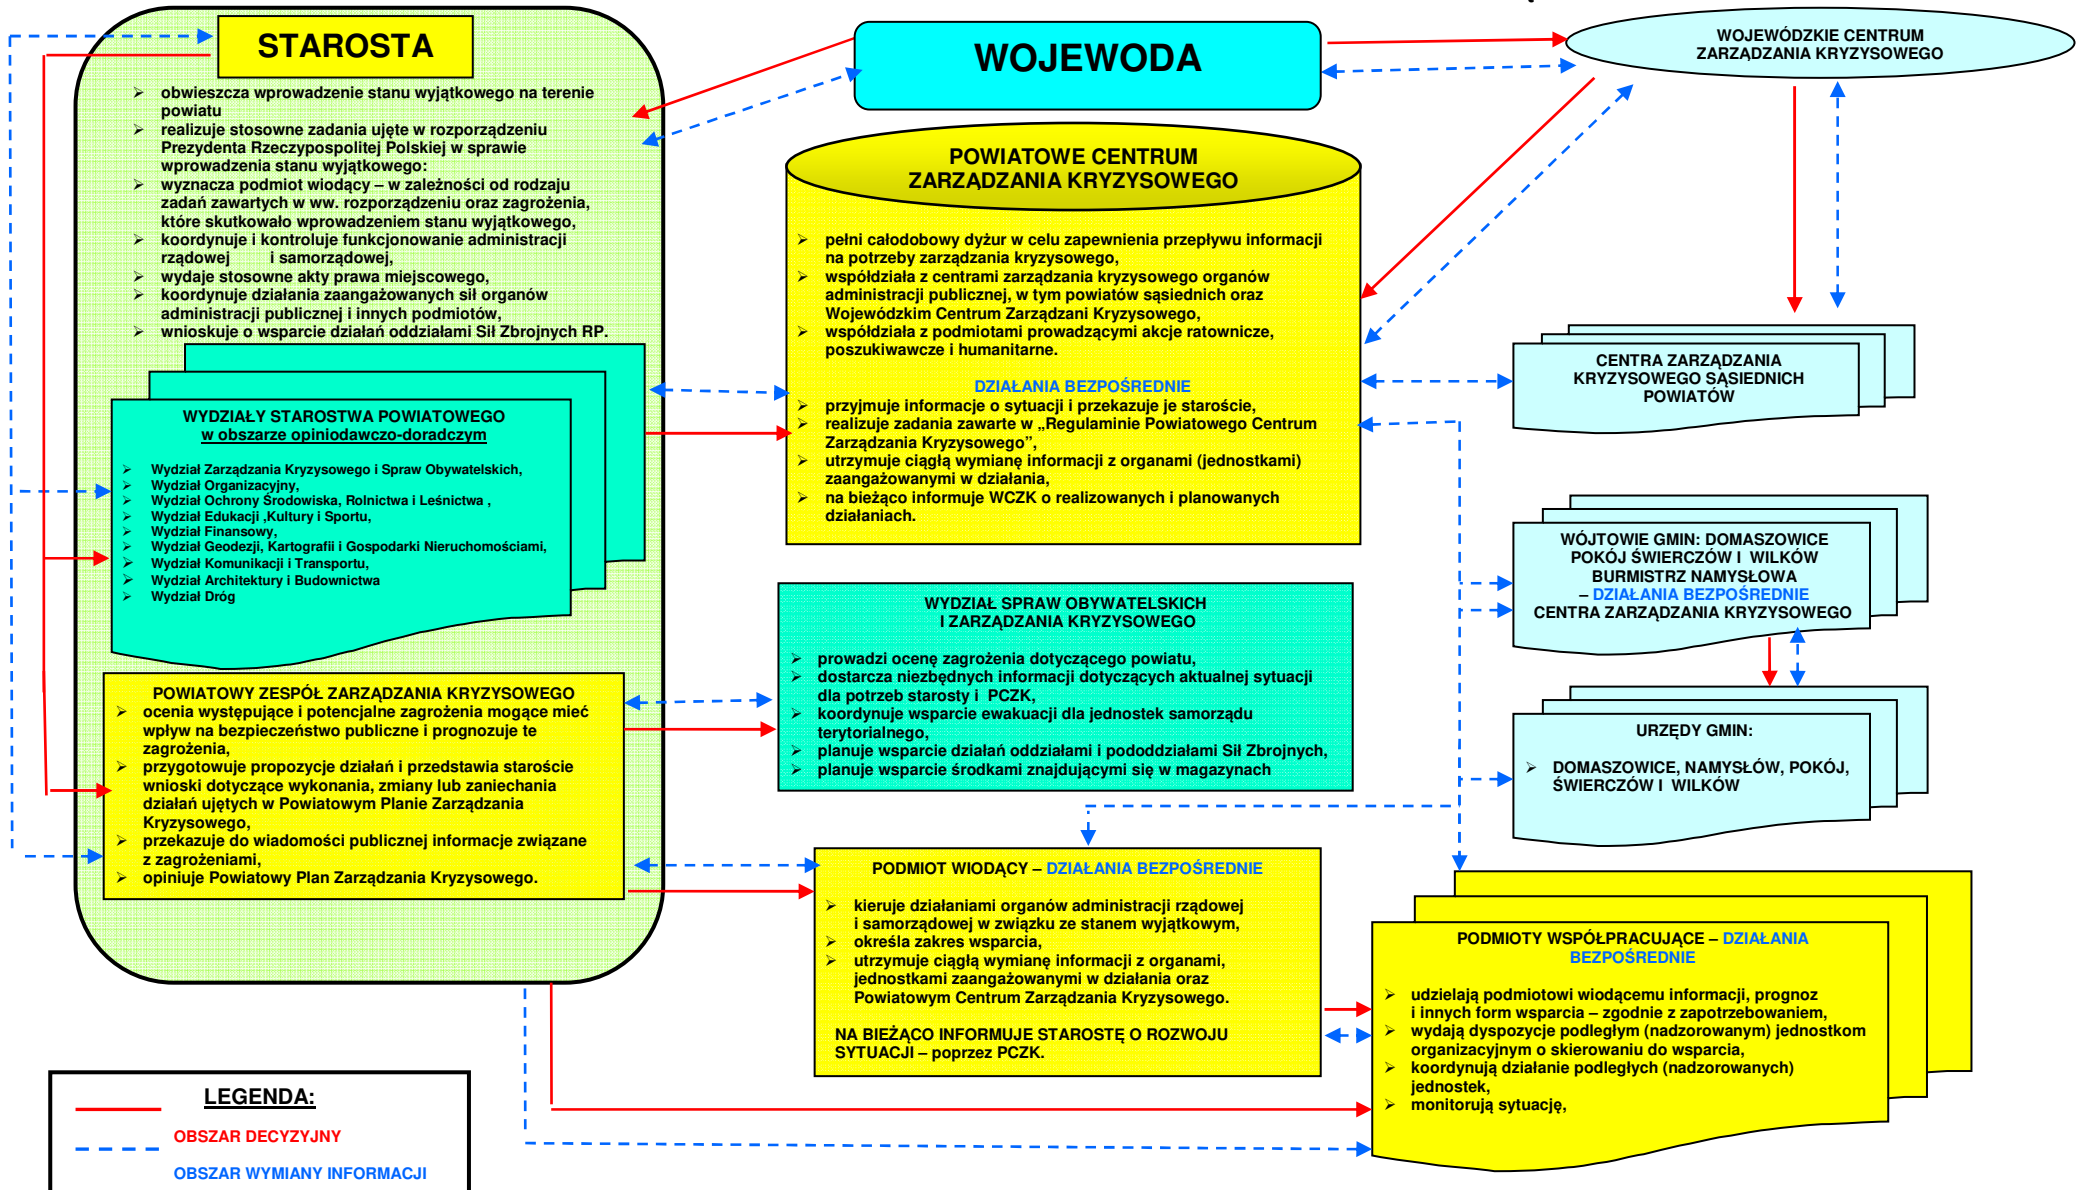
STAROSTA

➢ obwieszcza wprowadzenie stanu wyjątkowego na terenie powiatu
➢ realizuje stosowne zadania ujęte w rozporządzeniu Prezydenta Rzeczypospolitej Polskiej w sprawie wprowadzenia stanu wyjątkowego:
➢ wyznacza podmiot wiodący – w zależności od rodzaju zadań zawartych w ww. rozporządzeniu oraz zagrożenia, które skutkowało wprowadzeniem stanu wyjątkowego,
➢ koordynuje i kontroluje funkcjonowanie administracji rządowej i samorządowej,
➢ wydaje stosowne akty prawa miejscowego,
➢ koordynuje działania zaangażowanych sił organów administracji publicznej i innych podmiotów,
➢ wnioskuje o wsparcie działań oddziałami Sił Zbrojnych RP.

WOJEWODA

WOJEWÓDZKIE CENTRUM ZARZĄDZANIA KRYZYSOWEGO

POWIATOWE CENTRUM ZARZĄDZANIA KRYZYSOWEGO

➢ pełni całodobowy dyżur w celu zapewnienia przepływu informacji na potrzeby zarządzania kryzysowego,
➢ współdziała z centrami zarządzania kryzysowego organów administracji publicznej, w tym powiatów sąsiednich oraz Wojewódzkim Centrum Zarządzani Kryzysowego,
➢ współdziała z podmiotami prowadzącymi akcje ratownicze, poszukiwawcze i humanitarne.

DZIAŁANIA BEZPOŚREDNIE
➢ przyjmuje informacje o sytuacji i przekazuje je staroście,
➢ realizuje zadania zawarte w „Regulaminie Powiatowego Centrum Zarządzania Kryzysowego",
➢ utrzymuje ciągłą wymianę informacji z organami (jednostkami) zaangażowanymi w działania,
➢ na bieżąco informuje WCZK o realizowanych i planowanych działaniach.

CENTRA ZARZĄDZANIA KRYZYSOWEGO SĄSIEDNICH POWIATÓW

WYDZIAŁY STAROSTWA POWIATOWEGO
w obszarze opiniodawczo-doradczym

➢ Wydział Zarządzania Kryzysowego i Spraw Obywatelskich,
➢ Wydział Organizacyjny,
➢ Wydział Ochrony Środowiska, Rolnictwa i Leśnictwa ,
➢ Wydział Edukacji ,Kultury i Sportu,
➢ Wydział Finansowy,
➢ Wydział Geodezji, Kartografii i Gospodarki Nieruchomościami,
➢ Wydział Komunikacji i Transportu,
➢ Wydział Architektury i Budownictwa
➢ Wydział Dróg

WÓJTOWIE GMIN: DOMASZOWICE POKÓJ ŚWIERCZÓW I WILKÓW BURMISTRZ NAMYSŁOWA – DZIAŁANIA BEZPOŚREDNIE CENTRA ZARZĄDZANIA KRYZYSOWEGO

WYDZIAŁ SPRAW OBYWATELSKICH I ZARZĄDZANIA KRYZYSOWEGO

➢ prowadzi ocenę zagrożenia dotyczącego powiatu,
➢ dostarcza niezbędnych informacji dotyczących aktualnej sytuacji dla potrzeb starosty i PCZK,
➢ koordynuje wsparcie ewakuacji dla jednostek samorządu terytorialnego,
➢ planuje wsparcie działań oddziałami i pododdziałami Sił Zbrojnych,
➢ planuje wsparcie środkami znajdującymi się w magazynach

POWIATOWY ZESPÓŁ ZARZĄDZANIA KRYZYSOWEGO
➢ ocenia występujące i potencjalne zagrożenia mogące mieć wpływ na bezpieczeństwo publiczne i prognozuje te zagrożenia,
➢ przygotowuje propozycje działań i przedstawia staroście wnioski dotyczące wykonania, zmiany lub zaniechania działań ujętych w Powiatowym Planie Zarządzania Kryzysowego,
➢ przekazuje do wiadomości publicznej informacje związane z zagrożeniami,
➢ opiniuje Powiatowy Plan Zarządzania Kryzysowego.

URZĘDY GMIN:

➢ DOMASZOWICE, NAMYSŁÓW, POKÓJ, ŚWIERCZÓW I WILKÓW

PODMIOT WIODĄCY – DZIAŁANIA BEZPOŚREDNIE

➢ kieruje działaniami organów administracji rządowej i samorządowej w związku ze stanem wyjątkowym,
➢ określa zakres wsparcia,
➢ utrzymuje ciągłą wymianę informacji z organami, jednostkami zaangażowanymi w działania oraz Powiatowym Centrum Zarządzania Kryzysowego.

NA BIEŻĄCO INFORMUJE STAROSTĘ O ROZWOJU SYTUACJI – poprzez PCZK.

PODMIOTY WSPÓŁPRACUJĄCE – DZIAŁANIA BEZPOŚREDNIE

➢ udzielają podmiotowi wiodącemu informacji, prognoz i innych form wsparcia – zgodnie z zapotrzebowaniem,
➢ wydają dyspozycje podległym (nadzorowanym) jednostkom organizacyjnym o skierowaniu do wsparcia,
➢ koordynują działanie podległych (nadzorowanych) jednostek,
➢ monitorują sytuację,

LEGENDA:
OBSZAR DECYZYJNY
OBSZAR WYMIANY INFORMACJI